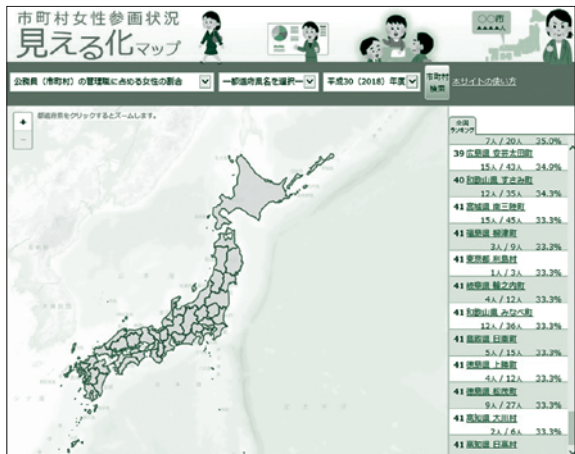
市町村女性参画状況
見える化マップ

○○町

公務員（市町村）の管理職に占める女性の割合
一都道府県名を選択一
平成30（2018）年度
市町村検索
本サイトの使い方

+
−
都道府県をクリックするとズームします。

全国ランキング

7人 / 20人 35.0%
39 広島県 安芸太田町
15人 / 43人 34.9%
40 和歌山県 すさみ町
12人 / 35人 34.3%
41 宮城県 南三陸町
15人 / 45人 33.3%
41 福島県 檜枝岐村
3人 / 9人 33.3%
41 東京都 利島村
1人 / 3人 33.3%
41 岐阜県 輪之内町
4人 / 12人 33.3%
41 和歌山県 みなべ町
12人 / 36人 33.3%
41 島根県 日南町
5人 / 15人 33.3%
41 徳島県 上勝町
4人 / 12人 33.3%
41 徳島県 松茂町
9人 / 27人 33.3%
41 高知県 大川村
2人 / 6人 33.3%
41 高知県 日高村